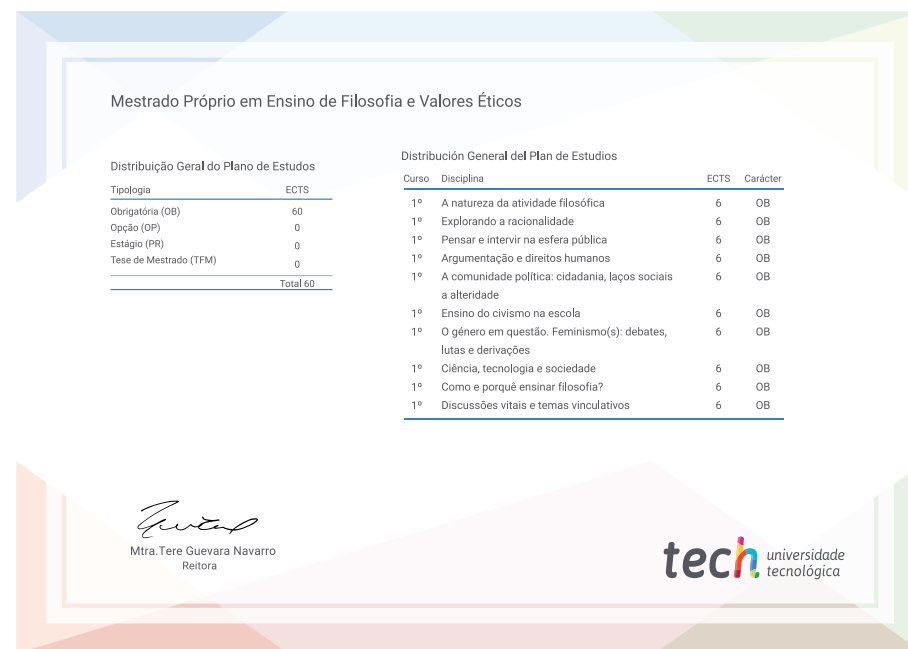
Mestrado Próprio em Ensino de Filosofia e Valores Éticos

Distribuição Geral do Plano de Estudos

| Tipologia | ECTS |
|---|---|
| Obrigatória (OB) | 60 |
| Opção (OP) | 0 |
| Estágio (PR) | 0 |
| Tese de Mestrado (TFM) | 0 |
| | Total 60 |

Distribución General del Plan de Estudios

| Curso | Disciplina | ECTS | Carácter |
|---|---|---|---|
| 1º | A natureza da atividade filosófica | 6 | OB |
| 1º | Explorando a racionalidade | 6 | OB |
| 1º | Pensar e intervir na esfera pública | 6 | OB |
| 1º | Argumentação e direitos humanos | 6 | OB |
| 1º | A comunidade política: cidadania, laços sociais a alteridade | 6 | OB |
| 1º | Ensino do civismo na escola | 6 | OB |
| 1º | O género em questão. Feminismo(s): debates, lutas e derivações | 6 | OB |
| 1º | Ciência, tecnologia e sociedade | 6 | OB |
| 1º | Como e porquê ensinar filosofia? | 6 | OB |
| 1º | Discussões vitais e temas vinculativos | 6 | OB |

Mtra.Tere Guevara Navarro
Reitora

tech universidade tecnológica